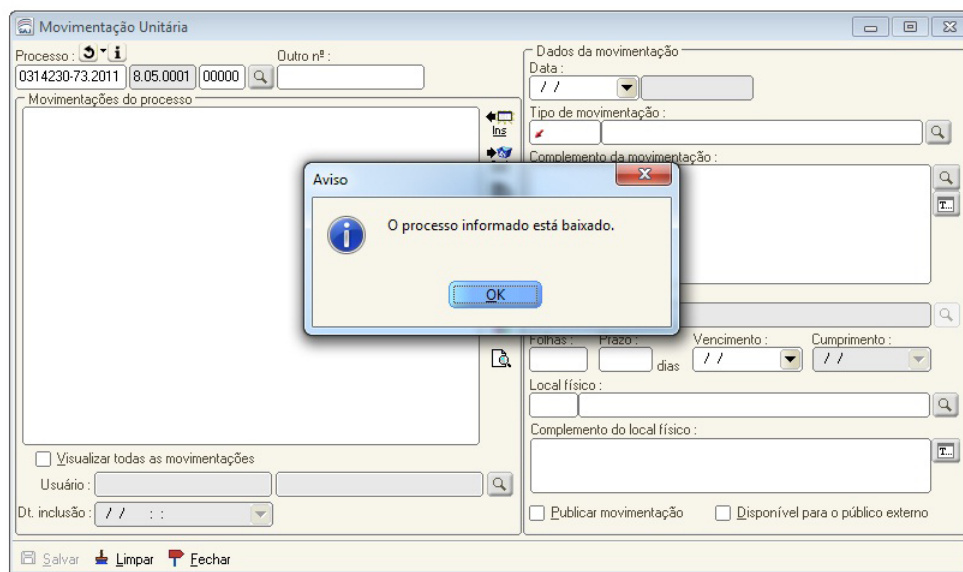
Movimentação Unitária

Processo :
Outro nº :
0314230-73.2011 8.05.0001 00000

Movimentações do processo

Ins

Visualizar todas as movimentações

Usuário :

Dt. inclusão : / / : :

Dados da movimentação

Data :
/ /

Tipo de movimentação :

Complemento da movimentação :

Folhas :
Prazo :
dias
Vencimento :
/ /
Cumprimento :
/ /

Local físico :

Complemento do local físico :

Publicar movimentação
Disponível para o público externo

Salvar
Limpar
Fechar

Aviso

O processo informado está baixado.

OK